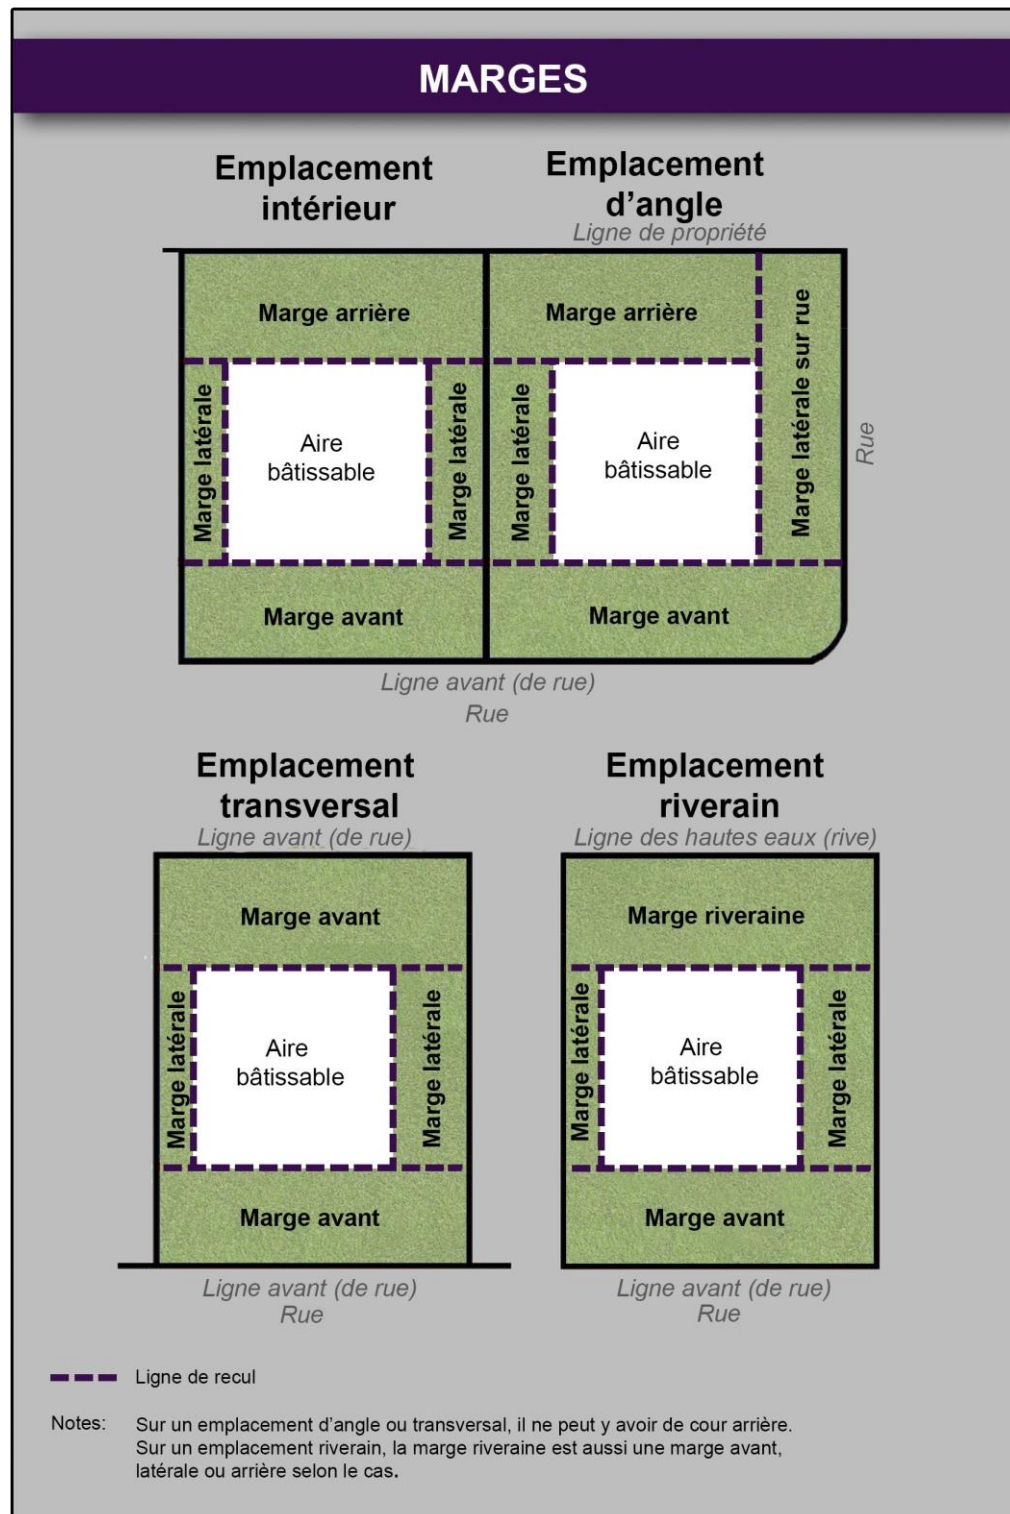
MARGES

Emplacement intérieur

Emplacement d'angle

Ligne de propriété

Marge arrière

Marge arrière

Marge latérale

Aire bâtissable

Marge latérale

Marge latérale

Aire bâtissable

Marge latérale sur rue

Rue

Marge avant

Marge avant

Ligne avant (de rue)
Rue

Emplacement transversal

Ligne avant (de rue)

Marge avant

Marge latérale

Aire bâtissable

Marge latérale

Marge avant

Ligne avant (de rue)
Rue

Emplacement riverain

Ligne des hautes eaux (rive)

Marge riveraine

Marge latérale

Aire bâtissable

Marge latérale

Marge avant

Ligne avant (de rue)
Rue

Ligne de recul

Notes: Sur un emplacement d'angle ou transversal, il ne peut y avoir de cour arrière. Sur un emplacement riverain, la marge riveraine est aussi une marge avant, latérale ou arrière selon le cas.